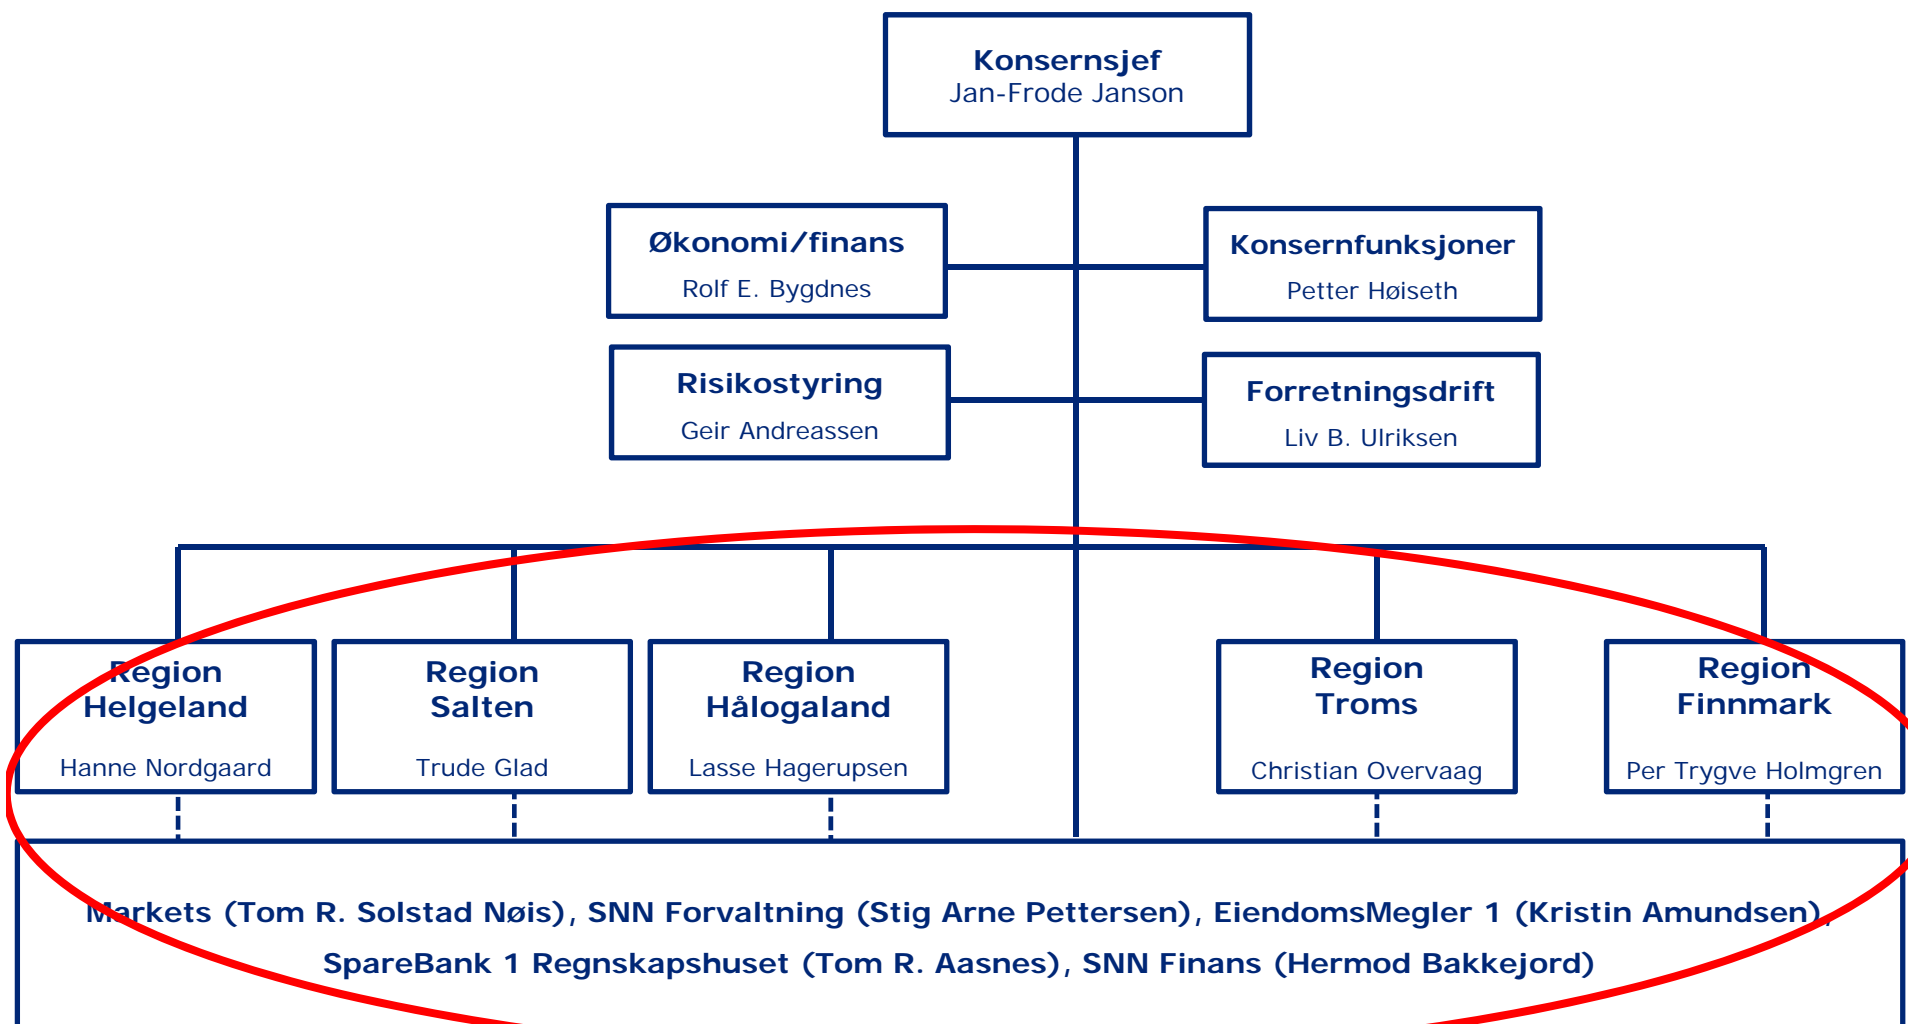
Konsernsjef
Jan-Frode Janson

Økonomi/finans
Rolf E. Bygdnes

Konsernfunksjoner
Petter Høiseth

Risikostyring
Geir Andreassen

Forretningsdrift
Liv B. Ulriksen

Region Helgeland
Hanne Nordgaard

Region Salten
Trude Glad

Region Hålogaland
Lasse Hagerupsen

Region Troms
Christian Overvaag

Region Finnmark
Per Trygve Holmgren

Markets (Tom R. Solstad Nøis), SNN Forvaltning (Stig Arne Pettersen), EiendomsMegler 1 (Kristin Amundsen), SpareBank 1 Regnskapshuset (Tom R. Aasnes), SNN Finans (Hermod Bakkejord)